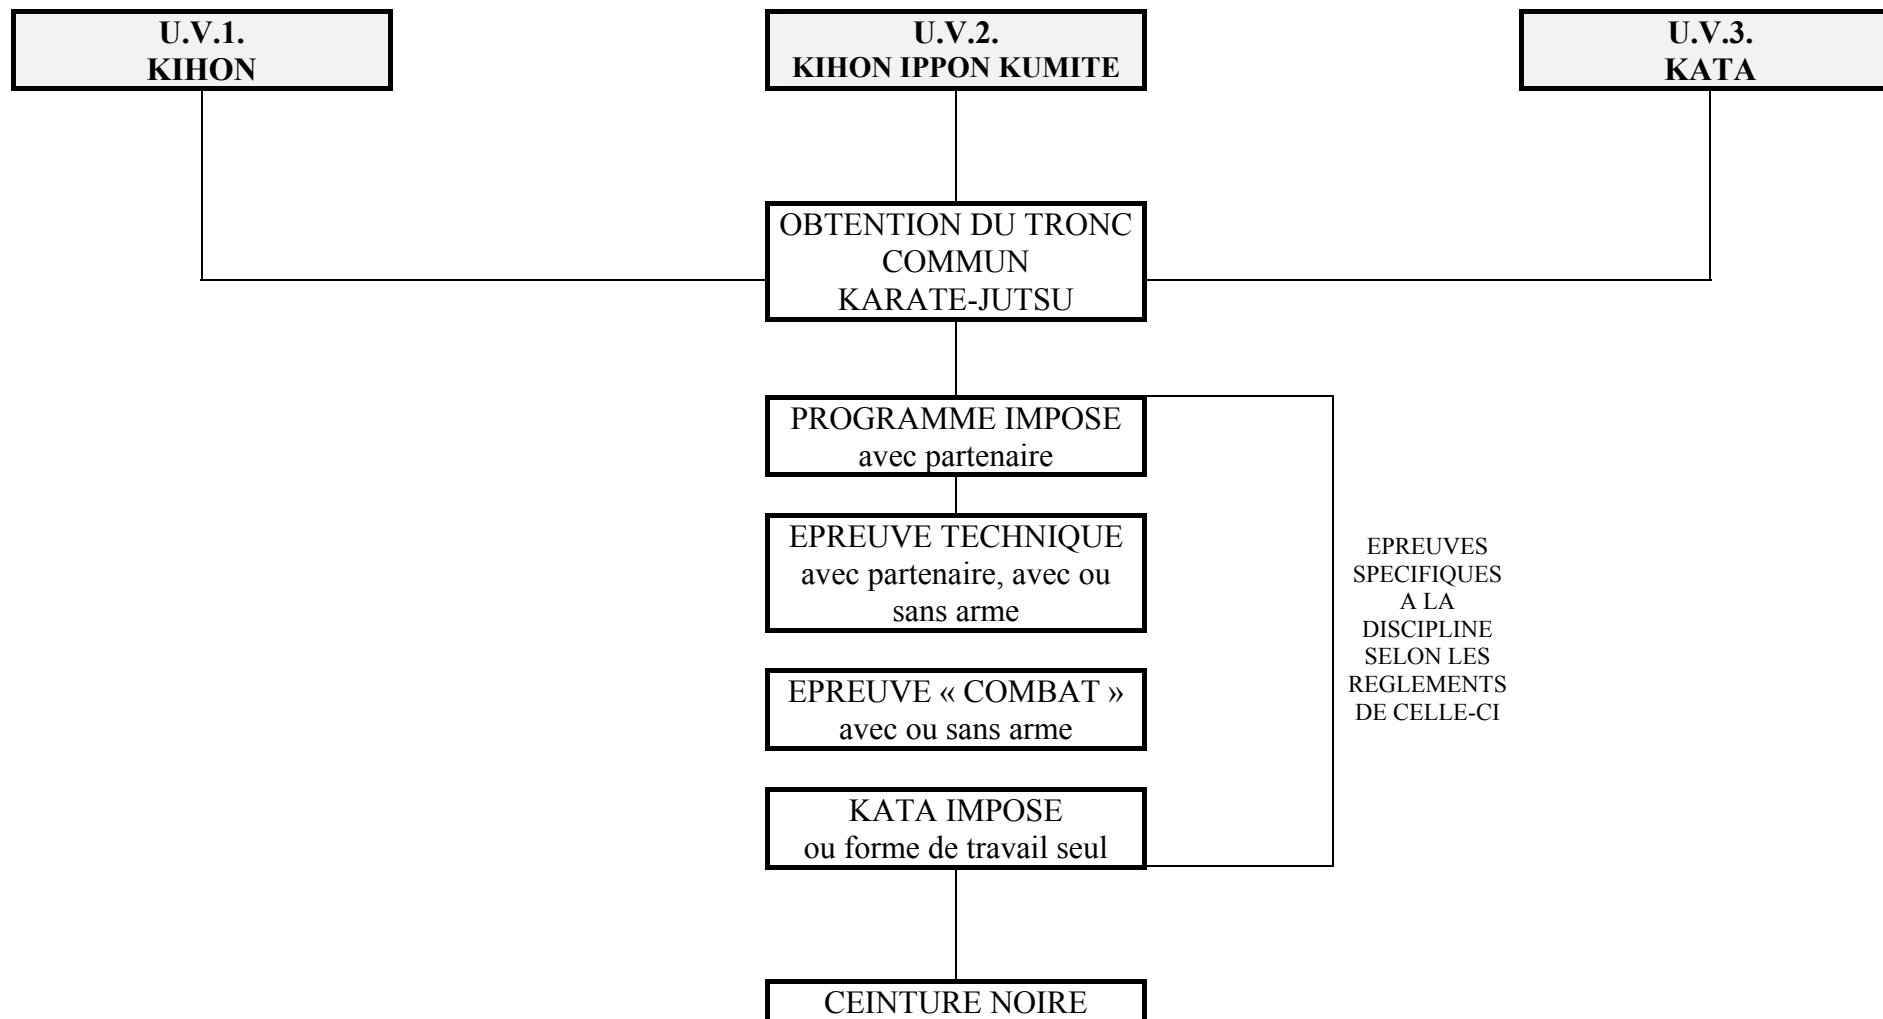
U.V.1.
KIHON

U.V.2.
KIHON IPPON KUMITE

U.V.3.
KATA

OBTENTION DU TRONC COMMUN KARATE-JUTSU

PROGRAMME IMPOSE
avec partenaire

EPREUVE TECHNIQUE
avec partenaire, avec ou sans arme

EPREUVE « COMBAT »
avec ou sans arme

KATA IMPOSE
ou forme de travail seul

EPREUVES SPECIFIQUES A LA DISCIPLINE SELON LES REGLEMENTS DE CELLE-CI

CEINTURE NOIRE